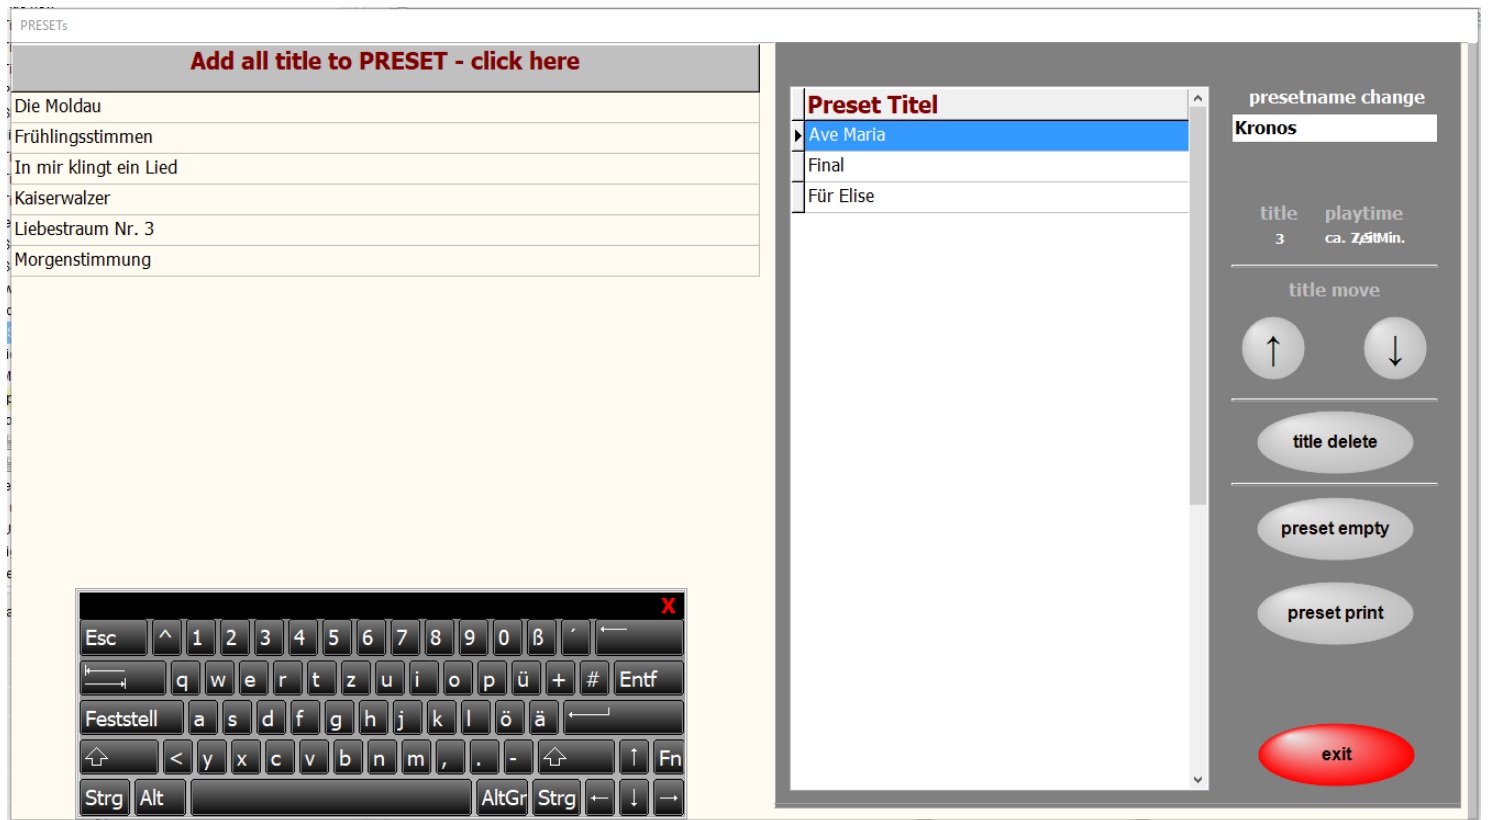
PRESETs

Add all title to PRESET - click here

Die Moldau
Frühlingsstimmen
In mir klingt ein Lied
Kaiserwalzer
Liebestraum Nr. 3
Morgenstimmung

X
Esc ^ 1 2 3 4 5 6 7 8 9 0 ß ´ ⟵
q w e r t z u i o p ü + # Entf
Feststell a s d f g h j k l ö ä
< y x c v b n m , . -
↑ Fn
Strg Alt AltGr Strg ← ↓ →

Preset Titel
Ave Maria
Final
Für Elise

presetname change
Kronos

title playtime
3 ca. ZeitMin.

title move
↑ ↓

title delete

preset empty

preset print

exit